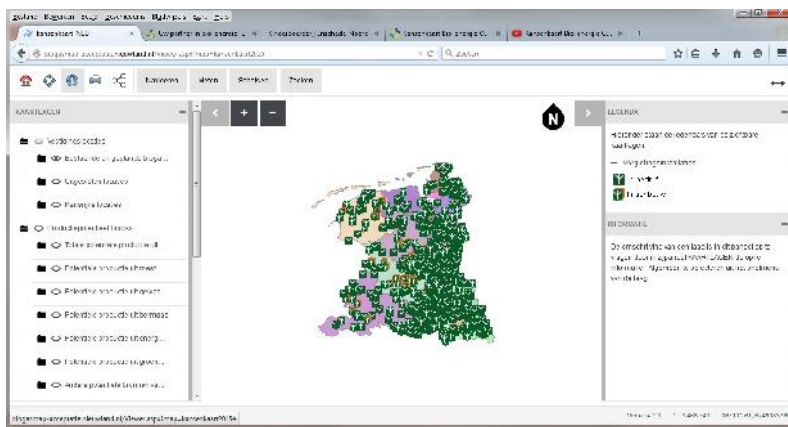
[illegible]

Kansenkaart NL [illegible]

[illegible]

Kaartlagen Kaarten Afstand Zoeken

KAARTLAGEN

Verstedelijkte gebieden

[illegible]

Opgewekte locaties

Kansrijke locaties

Onderliggende kaartlagen

Totale potentiële productie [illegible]

Potentiële productie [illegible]

Potentiële productie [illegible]

Potentiële productie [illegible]

Potentiële productie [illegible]

Potentiële productie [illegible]

Andere potentiële locaties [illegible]

+

−

N

LEGENDA

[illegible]

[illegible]

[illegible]

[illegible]

INFORMATIE

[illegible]

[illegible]